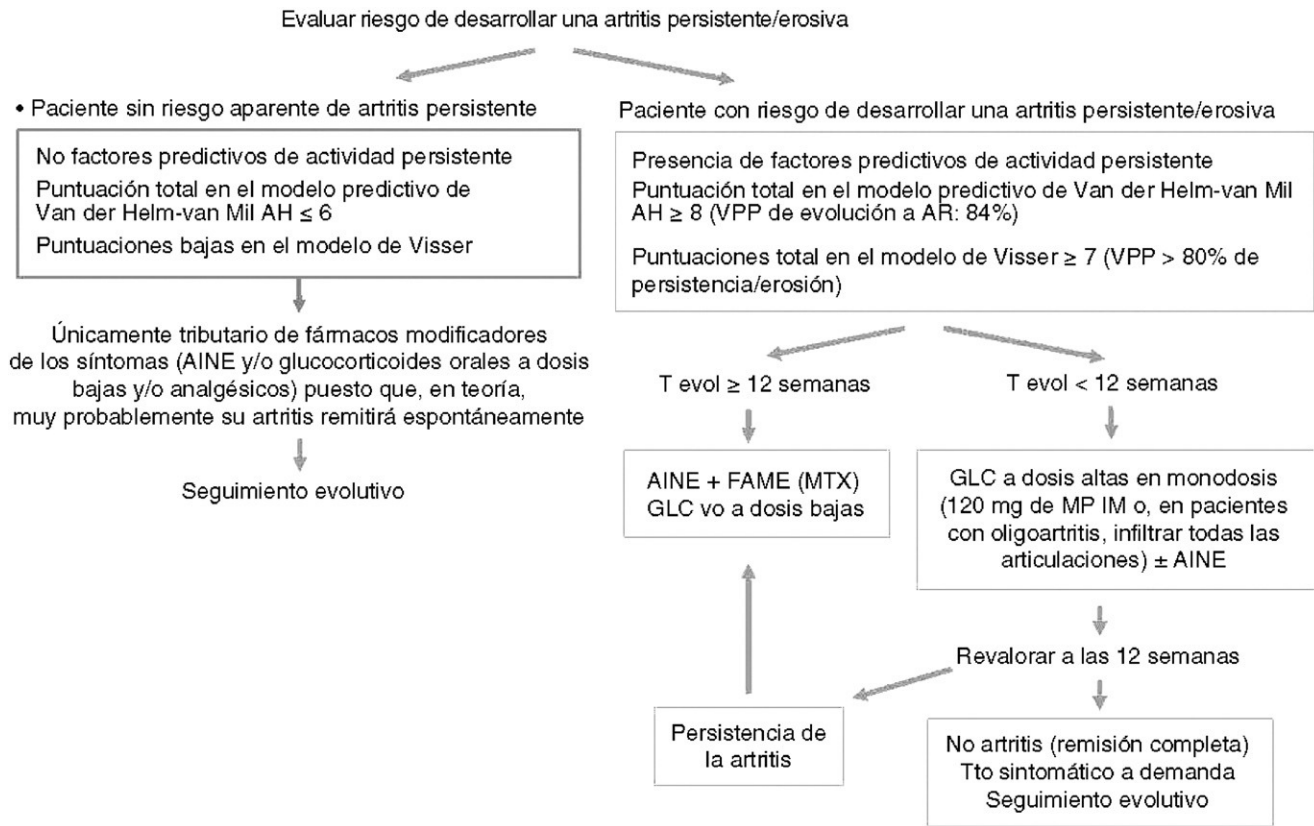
Evaluar riesgo de desarrollar una artritis persistente/erosiva

• Paciente sin riesgo aparente de artritis persistente

No factores predictivos de actividad persistente
Puntuación total en el modelo predictivo de Van der Helm-van Mil AH $\leq 6$
Puntuaciones bajas en el modelo de Visser

Únicamente tributario de fármacos modificadores de los síntomas (AINE y/o glucocorticoides orales a dosis bajas y/o analgésicos) puesto que, en teoría, muy probablemente su artritis remitirá espontáneamente

Seguimiento evolutivo

Paciente con riesgo de desarrollar una artritis persistente/erosiva

Presencia de factores predictivos de actividad persistente
Puntuación total en el modelo predictivo de Van der Helm-van Mil AH $\geq 8$ (VPP de evolución a AR: 84%)

Puntuaciones total en el modelo de Visser $\geq 7$ (VPP > 80% de persistencia/erosión)

T evol $\geq$ 12 semanas

AINE + FAME (MTX)
GLC vo a dosis bajas

T evol < 12 semanas

GLC a dosis altas en monodosis (120 mg de MP IM o, en pacientes con oligoartritis, infiltrar todas las articulaciones) $\pm$ AINE

Revalorar a las 12 semanas

Persistencia de la artritis

No artritis (remisión completa)
Tto sintomático a demanda
Seguimiento evolutivo